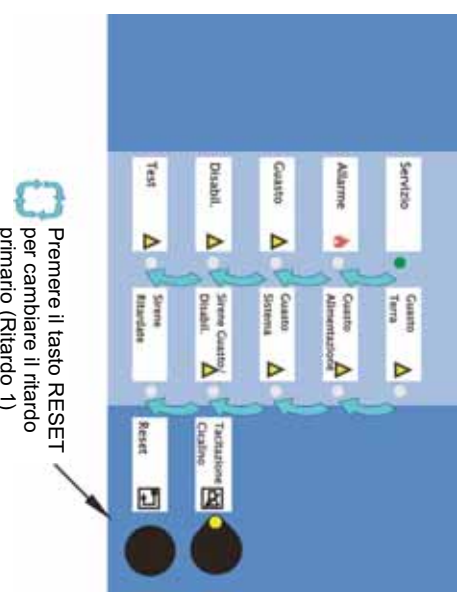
Test
Disabil.
Guasto
Allarme
Servizio
Sirene Ritardate
Sirene Guasto/ Disabil.
Guasto Sistema
Guasto Alimentazione
Guasto Terra
Reset
Tacitazione Cicalino

Premere il tasto RESET per cambiare il ritardo primario (Ritardo 1)